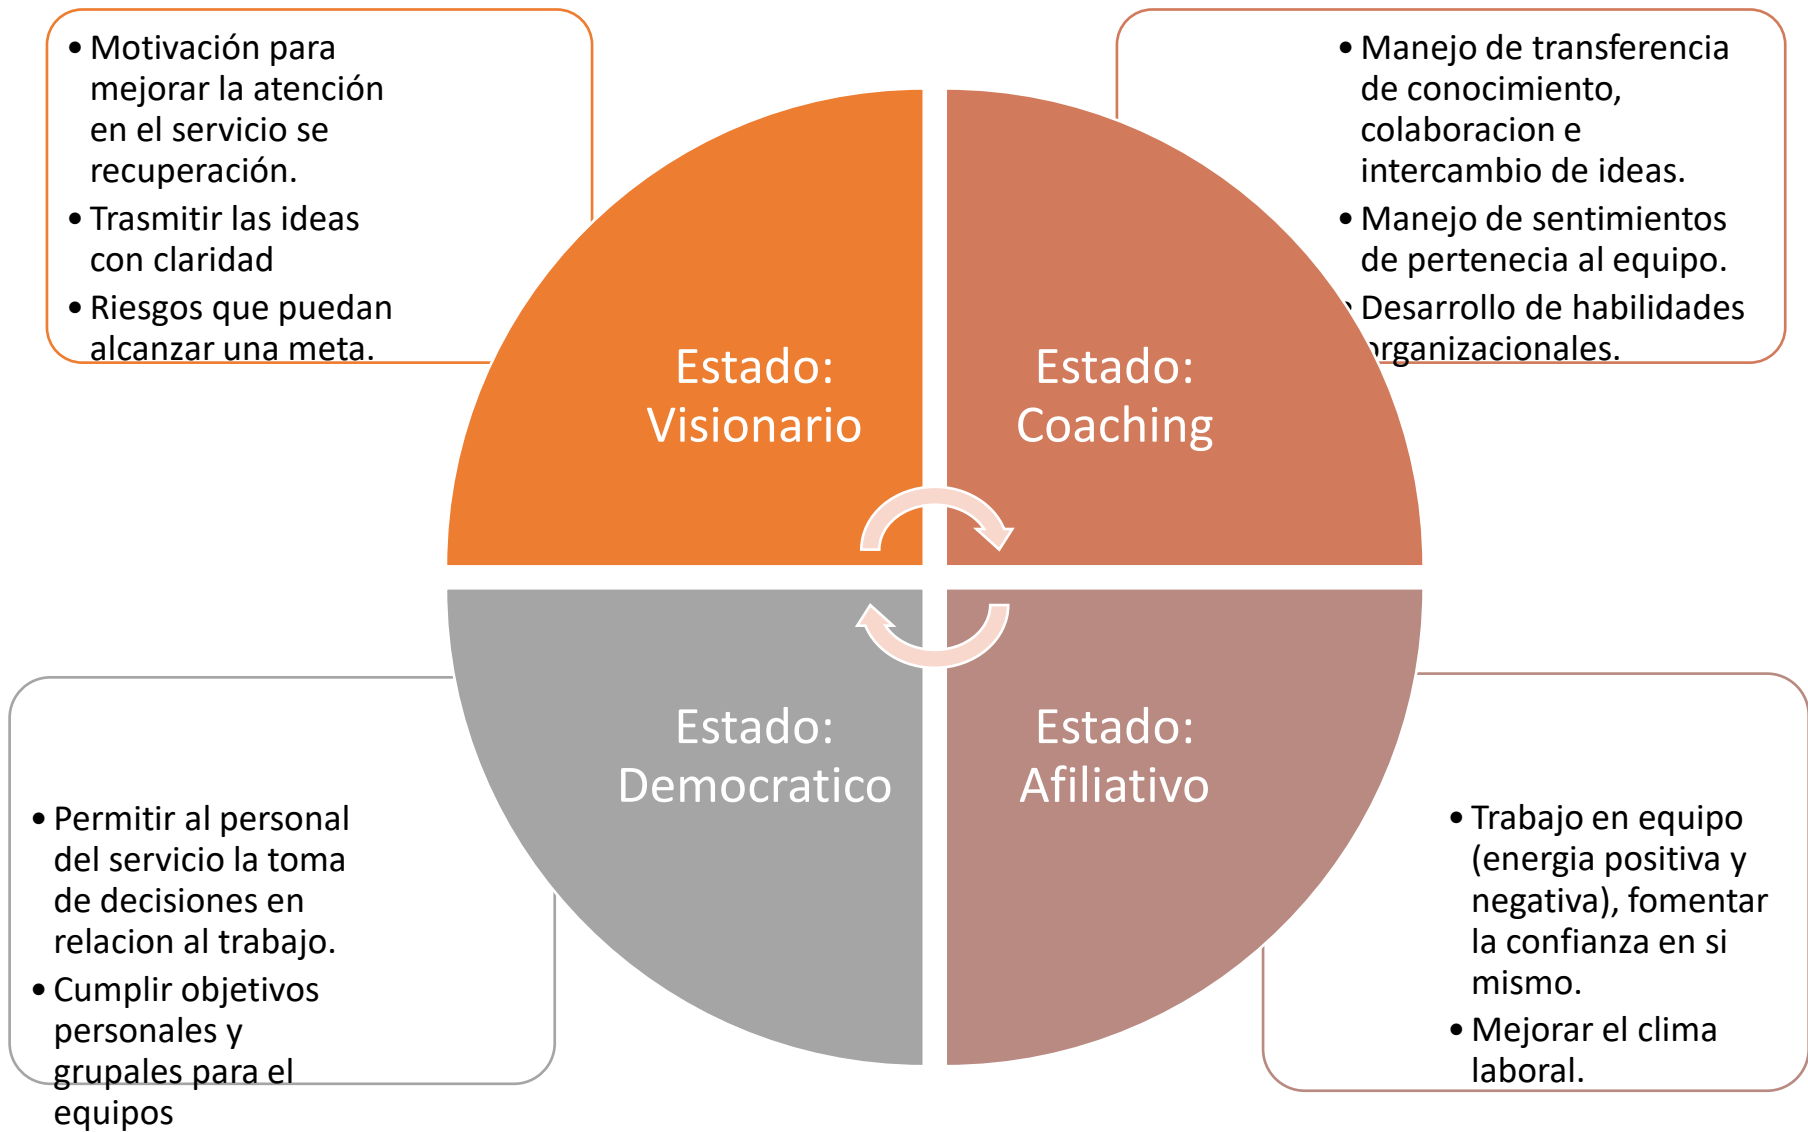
• Motivación para mejorar la atención en el servicio se recuperación.
• Trasmitir las ideas con claridad
• Riesgos que puedan alcanzar una meta.

• Manejo de transferencia de conocimiento, colaboracion e intercambio de ideas.
• Manejo de sentimientos de pertenecia al equipo.
• Desarrollo de habilidades organizacionales.

Estado: Visionario

Estado: Coaching

Estado: Democratico

Estado: Afiliativo

• Permitir al personal del servicio la toma de decisiones en relacion al trabajo.
• Cumplir objetivos personales y grupales para el equipos

• Trabajo en equipo (energia positiva y negativa), fomentar la confianza en si mismo.
• Mejorar el clima laboral.